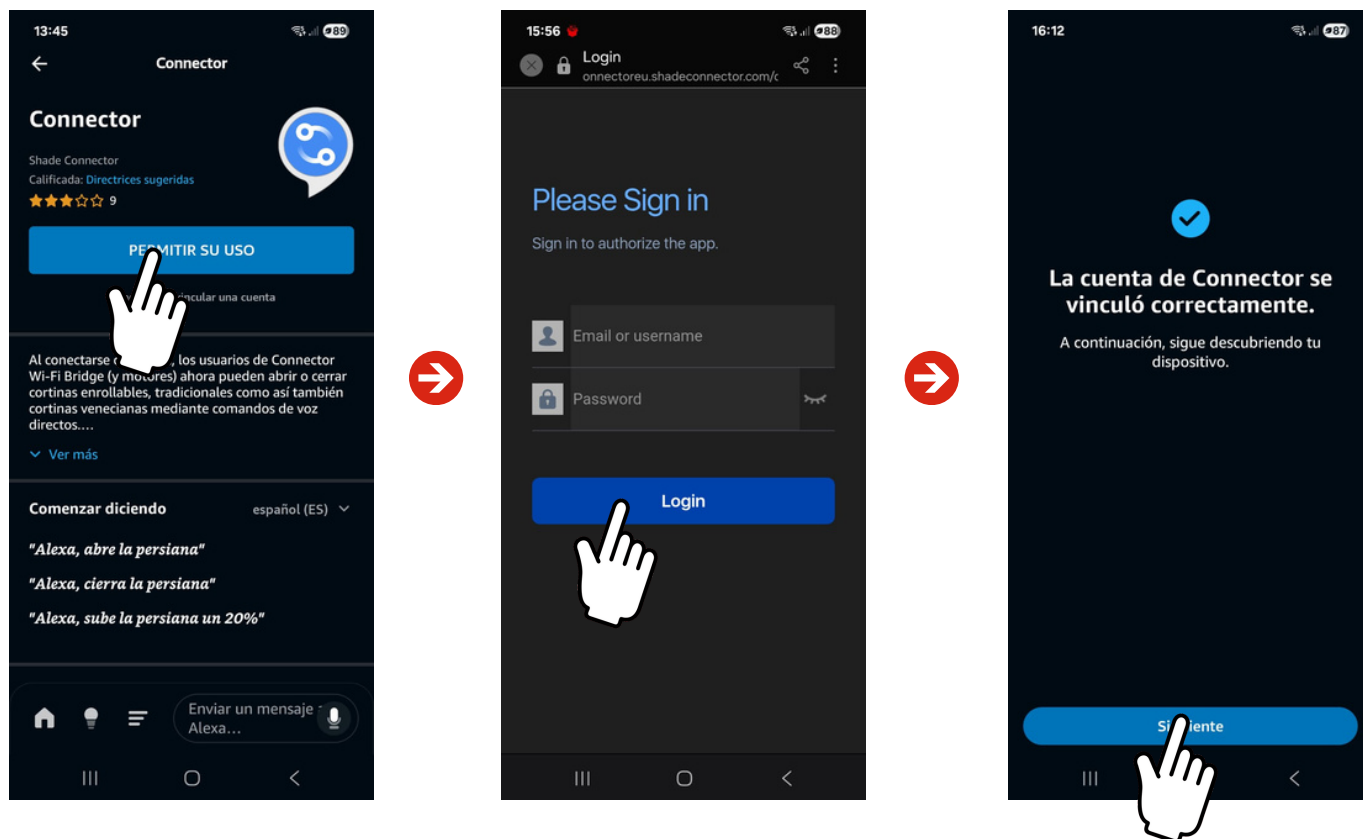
13:45 89

Connector

Connector

Shade Connector
Calificada: Directrices sugeridas
9

PE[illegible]MITIR SU USO

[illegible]incular una cuenta

Al conectarse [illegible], los usuarios de Connector Wi-Fi Bridge (y motores) ahora pueden abrir o cerrar cortinas enrollables, tradicionales como así también cortinas venecianas mediante comandos de voz directos....

Ver más

Comenzar diciendo español (ES)

"Alexa, abre la persiana"

"Alexa, cierra la persiana"

"Alexa, sube la persiana un 20%"

Enviar un mensaje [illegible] Alexa...

15:56 88

Login
onnectoreu.shadeconnector.com/c

Please Sign in

Sign in to authorize the app.

Email or username

Password

Login

16:12 87

La cuenta de Connector se vinculó correctamente.

A continuación, sigue descubriendo tu dispositivo.

Si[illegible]iente